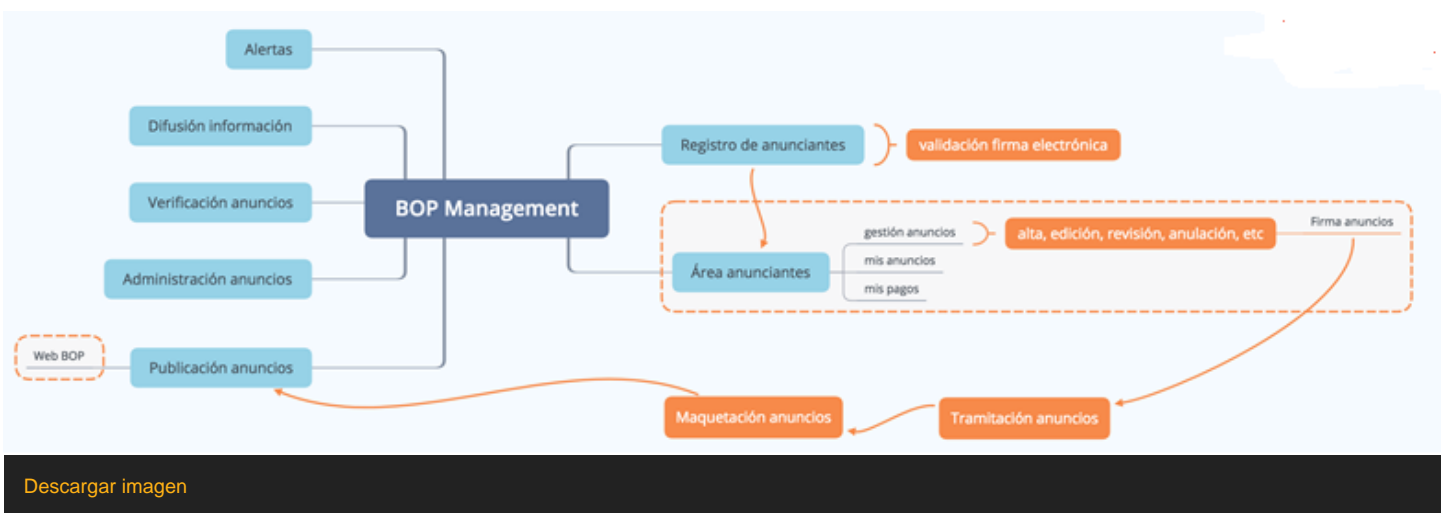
BOP Management

Alertas

Difusión información

Verificación anuncios

Administración anuncios

Publicación anuncios

Web BOP

Registro de anunciantes

validación firma electrónica

Área anunciantes

gestión anuncios

alta, edición, revisión, anulación, etc

Firma anuncios

mis anuncios

mis pagos

Tramitación anuncios

Maquetación anuncios

Descargar imagen